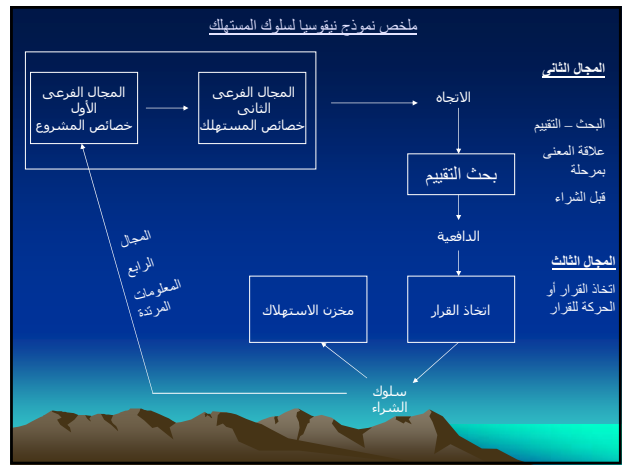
ملخص نموذج نيقوسيا لسلوك المستهلك

المجال الفرعى الأول
خصائص المشروع

المجال الفرعى الثانى
خصائص المستهلك

الاتجاه

المجال الثانى

البحث – التقييم

علاقة المعنى بمرحلة

قبل الشراء

بحث التقييم

الدافعية

المجال الرابع
المعلومات المرتدة

المجال الثالث

اتخاذ القرار أو الحركة للقرار

مخزن الاستهلاك

اتخاذ القرار

سلوك الشراء